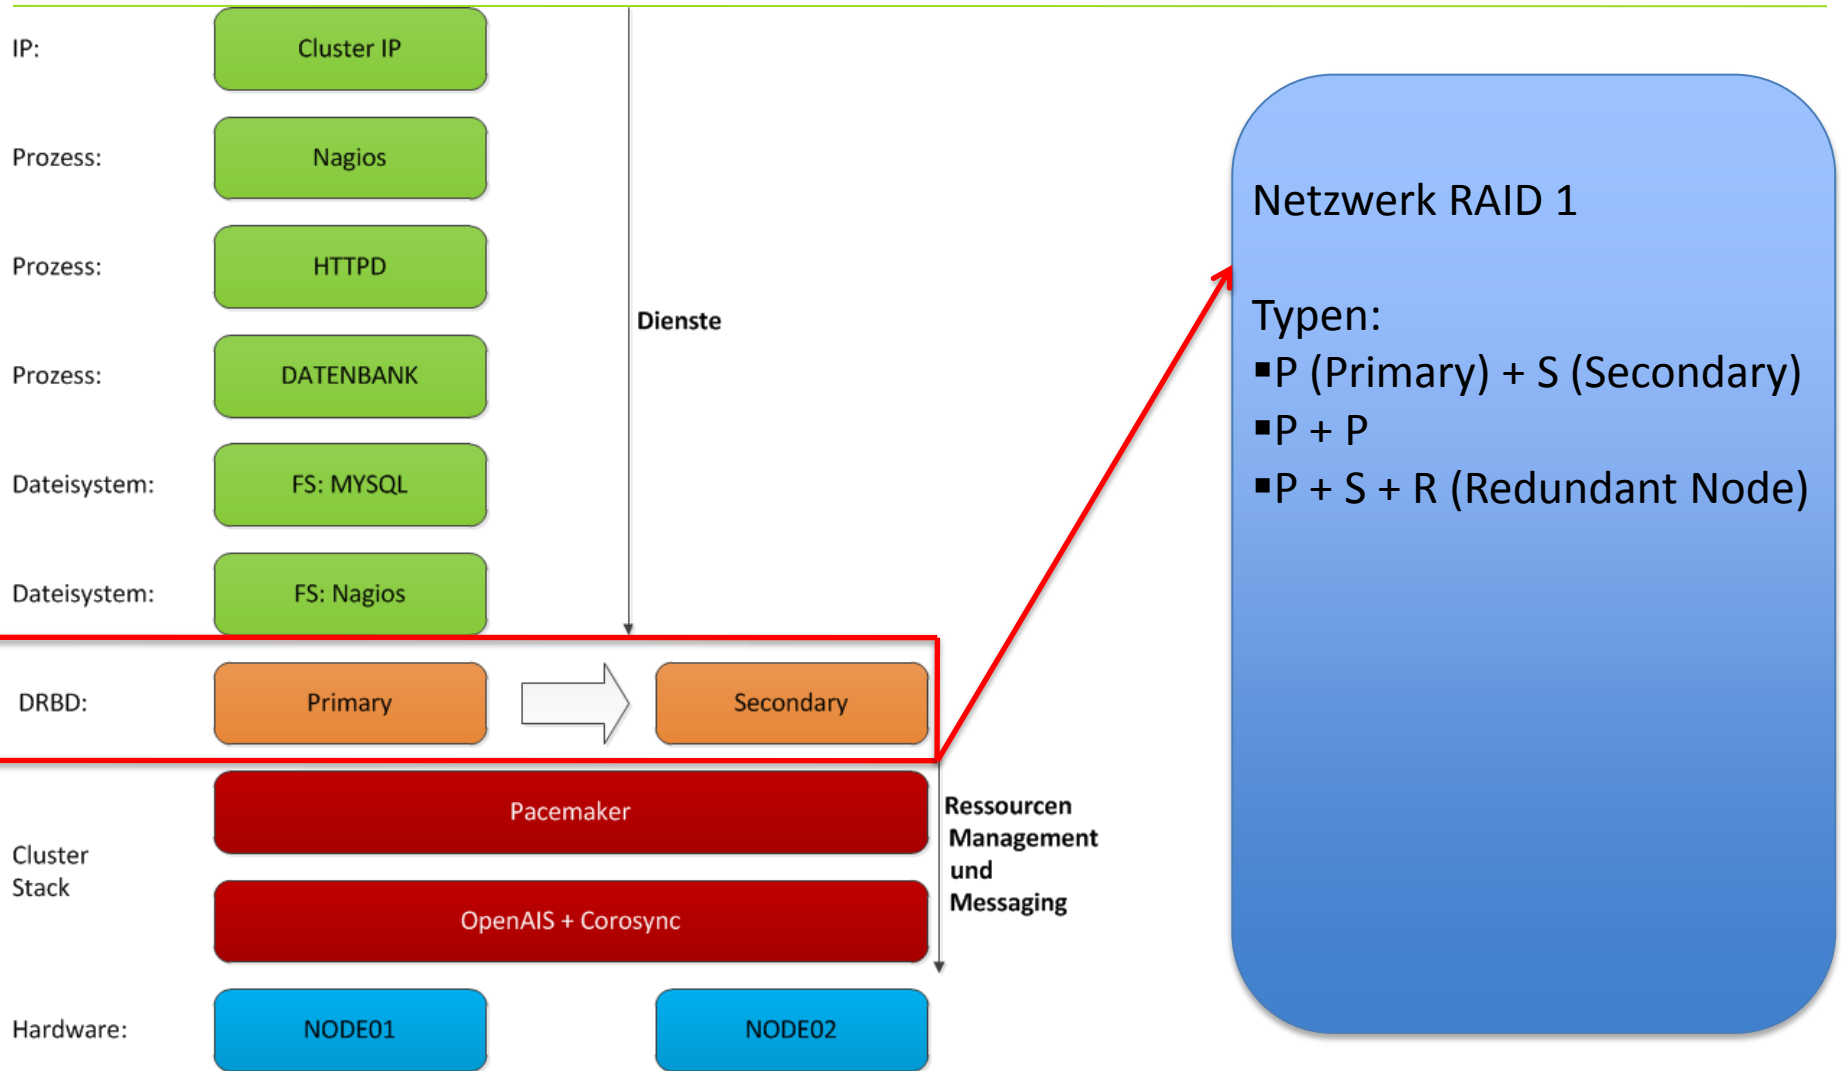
IP: Cluster IP

Prozess: Nagios

Prozess: HTTPD

Prozess: DATENBANK

Dateisystem: FS: MYSQL

Dateisystem: FS: Nagios

Dienste

DRBD: Primary Secondary

Cluster Stack

Pacemaker

OpenAIS + Corosync

Ressourcen Management und Messaging

Hardware: NODE01 NODE02

Netzwerk RAID 1

Typen:
▪P (Primary) + S (Secondary)
▪P + P
▪P + S + R (Redundant Node)